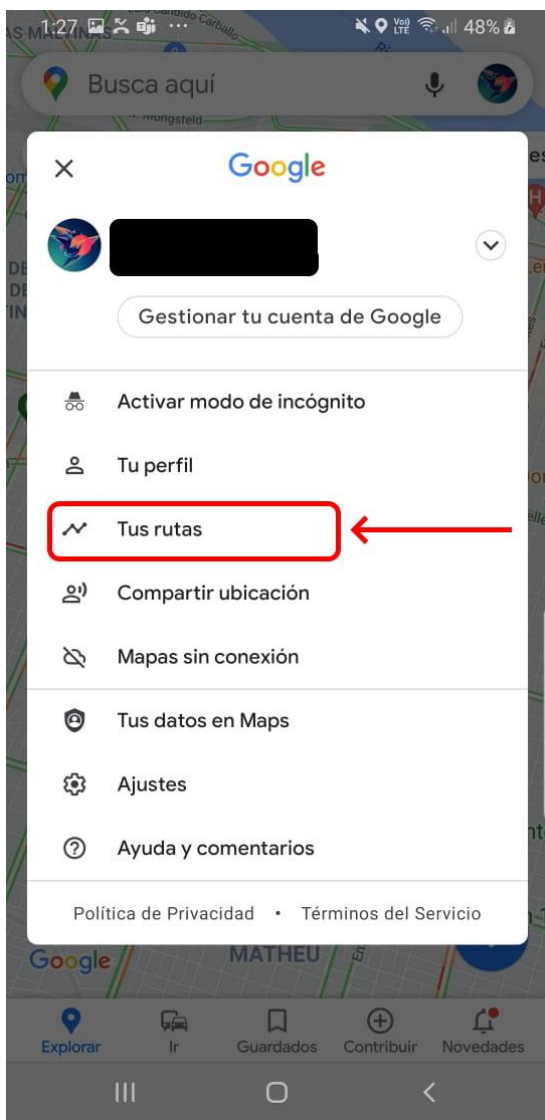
1:27 ⋯ 48%

Busca aquí

Google

Gestionar tu cuenta de Google

Activar modo de incógnito

Tu perfil

Tus rutas

Compartir ubicación

Mapas sin conexión

Tus datos en Maps

Ajustes

Ayuda y comentarios

Política de Privacidad • Términos del Servicio

Google

MATHEU

Explorar

Ir

Guardados

Contribuir

Novedades